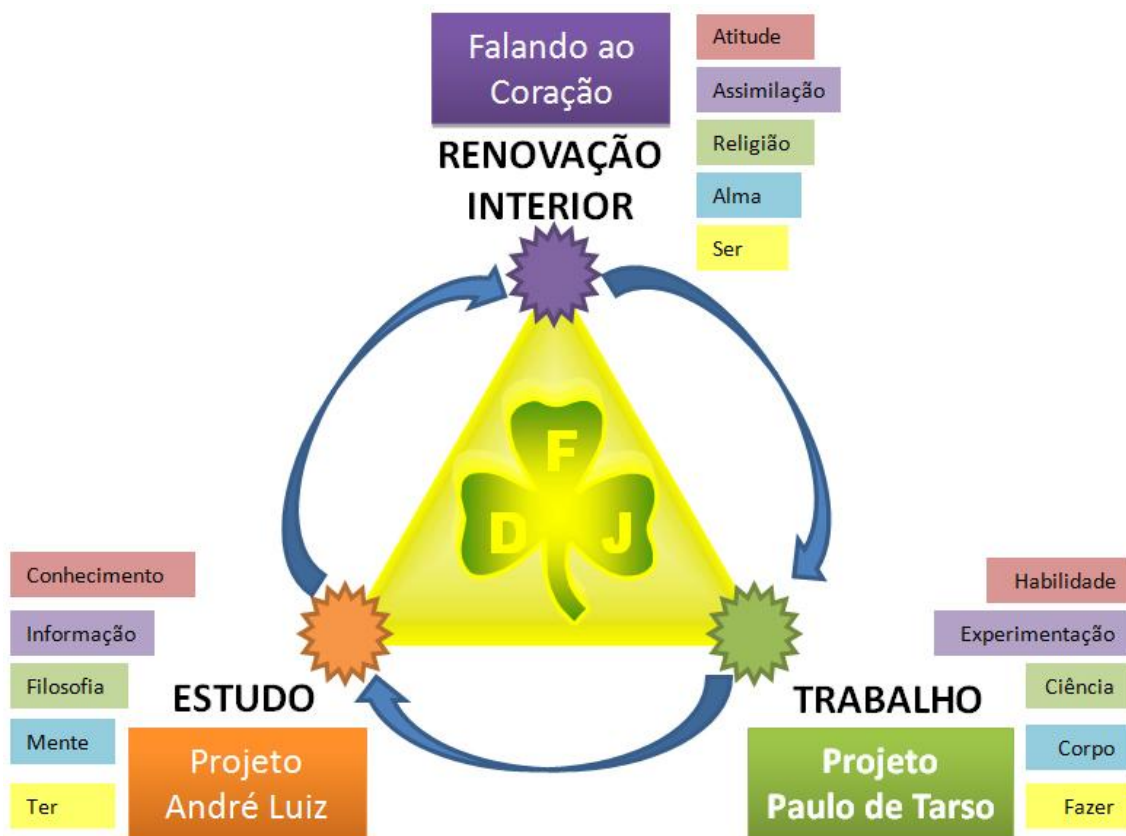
Falando ao Coração

Atitude

Assimilação

Religião

Alma

Ser

RENOVAÇÃO INTERIOR

F

D

J

Conhecimento

Informação

Filosofia

Mente

Ter

ESTUDO

Projeto André Luiz

Habilidade

Experimentação

Ciência

Corpo

Fazer

TRABALHO

Projeto Paulo de Tarso